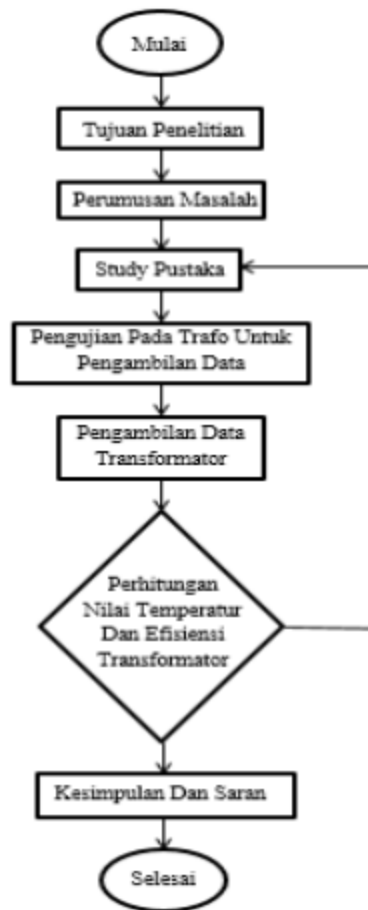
Mulai

Tujuan Penelitian

Perumusan Masalah

Study Pustaka

Pengujian Pada Trafo Untuk Pengambilan Data

Pengambilan Data Transformator

Perhitungan Nilai Temperatur Dan Efisiensi Transformator

Kesimpulan Dan Saran

Selesai